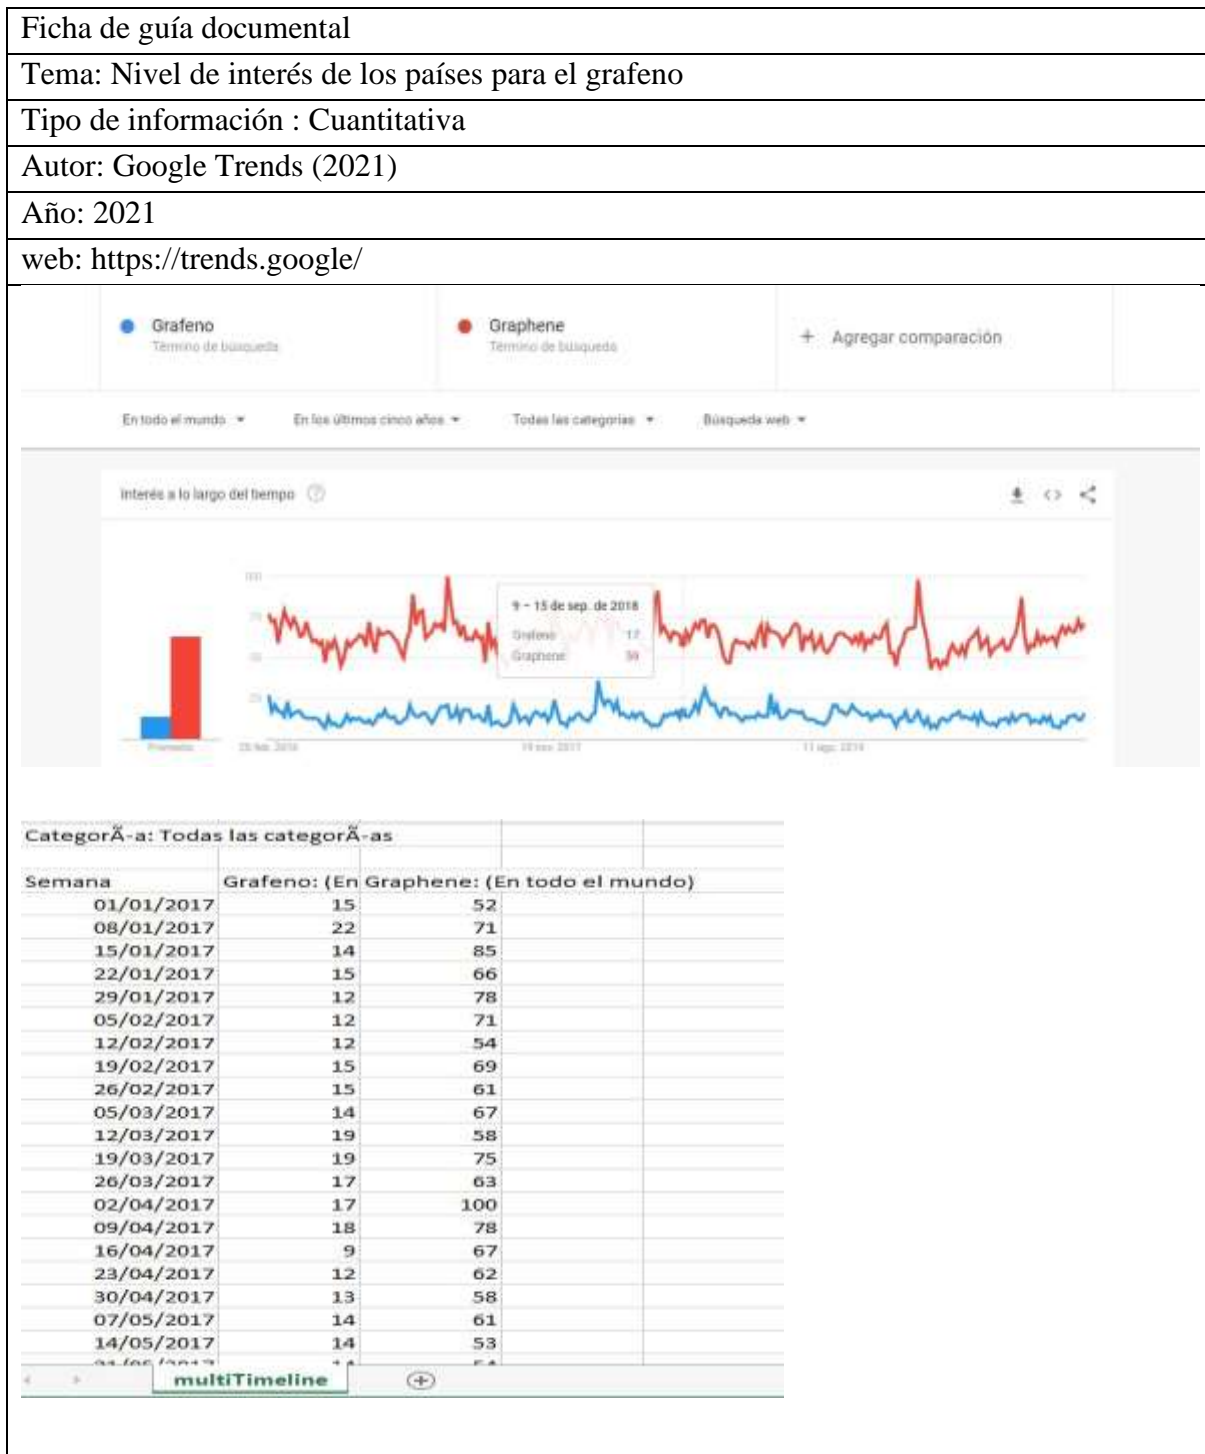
Ficha de guía documental

Tema: Nivel de interés de los países para el grafeno

Tipo de información : Cuantitativa

Autor: Google Trends (2021)

Año: 2021

web: https://trends.google/

Grafeno
Término de búsqueda

Graphene
Término de búsqueda

+ Agregar comparación

En todo el mundo ▾ En los últimos cinco años ▾ Todas las categorías ▾ Búsqueda web ▾

Interés a lo largo del tiempo

9 - 15 de sep. de 2018
Grafeno 17
Graphene 59

Promedio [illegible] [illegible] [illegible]

CategorÃ-a: Todas las categorÃ-as

| Semana | Grafeno: (En | Graphene: (En todo el mundo) |
|---|---|---|
| 01/01/2017 | 15 | 52 |
| 08/01/2017 | 22 | 71 |
| 15/01/2017 | 14 | 85 |
| 22/01/2017 | 15 | 66 |
| 29/01/2017 | 12 | 78 |
| 05/02/2017 | 12 | 71 |
| 12/02/2017 | 12 | 54 |
| 19/02/2017 | 15 | 69 |
| 26/02/2017 | 15 | 61 |
| 05/03/2017 | 14 | 67 |
| 12/03/2017 | 19 | 58 |
| 19/03/2017 | 19 | 75 |
| 26/03/2017 | 17 | 63 |
| 02/04/2017 | 17 | 100 |
| 09/04/2017 | 18 | 78 |
| 16/04/2017 | 9 | 67 |
| 23/04/2017 | 12 | 62 |
| 30/04/2017 | 13 | 58 |
| 07/05/2017 | 14 | 61 |
| 14/05/2017 | 14 | 53 |
| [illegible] | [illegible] | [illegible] |

multiTimeline